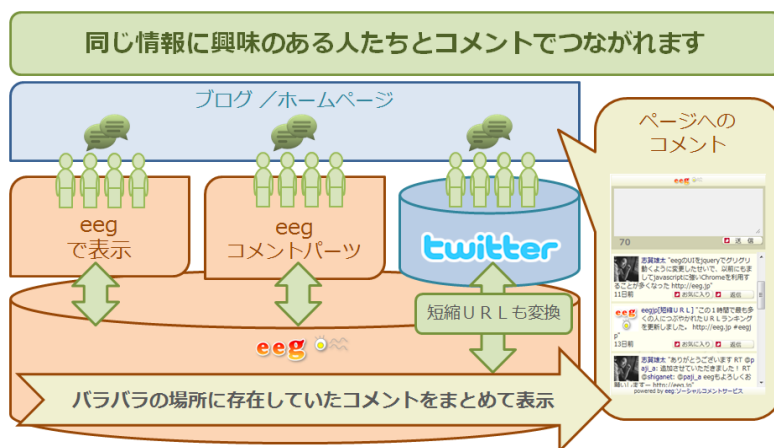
同じ情報に興味のある人たちとコメントでつながれます

ブログ／ホームページ

eeg
で表示

eeg
コメントパーツ

twitter

短縮URLも変換

eeg

バラバラの場所に存在していたコメントをまとめて表示

ページへの
コメント

eeg

70

送信

お賀雄太 "eegのUIをjqueryでグリグリ動くように変更したせいで、以前にもまして javascriptに強いChromeを利用することが多くなった http://eeg.jp"
11日前
お気に入り
返信

eegjp[短縮URL] "この1時間で最も多くの人につぶやかれたURLランキングを更新しました http://eeg.jp #eegjp"
13日前
お気に入り
返信

お賀雄太 "ありがとうございます RT @paji_a: 追加させていただきました！ RT @shiganet: @paji_a eegもよろしくお願いします～ http://eeg.jp"

powered by eeg ソーシャルコメントサービス